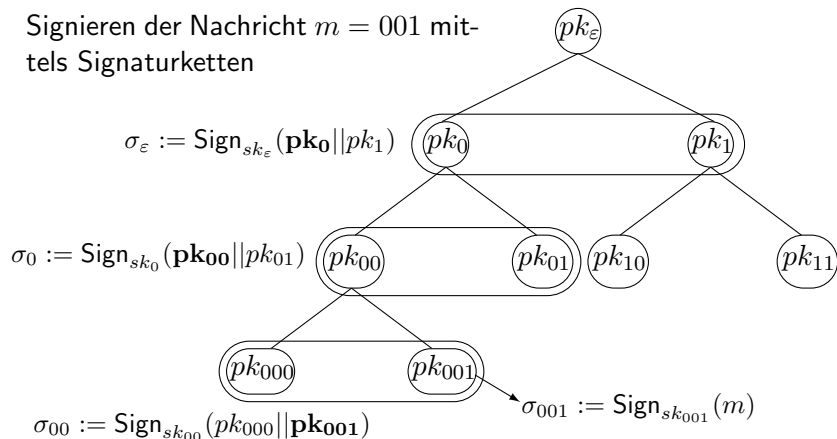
Signieren der Nachricht $m = 001$ mittels Signaturketten

$pk_\varepsilon$

$\sigma_\varepsilon := \mathsf{Sign}_{sk_\varepsilon}(\mathbf{pk_0}||pk_1)$

$pk_0$

$pk_1$

$\sigma_0 := \mathsf{Sign}_{sk_0}(\mathbf{pk_{00}}||pk_{01})$

$pk_{00}$

$pk_{01}$

$pk_{10}$

$pk_{11}$

$pk_{000}$

$pk_{001}$

$\sigma_{001} := \mathsf{Sign}_{sk_{001}}(m)$

$\sigma_{00} := \mathsf{Sign}_{sk_{00}}(pk_{000}||\mathbf{pk_{001}})$